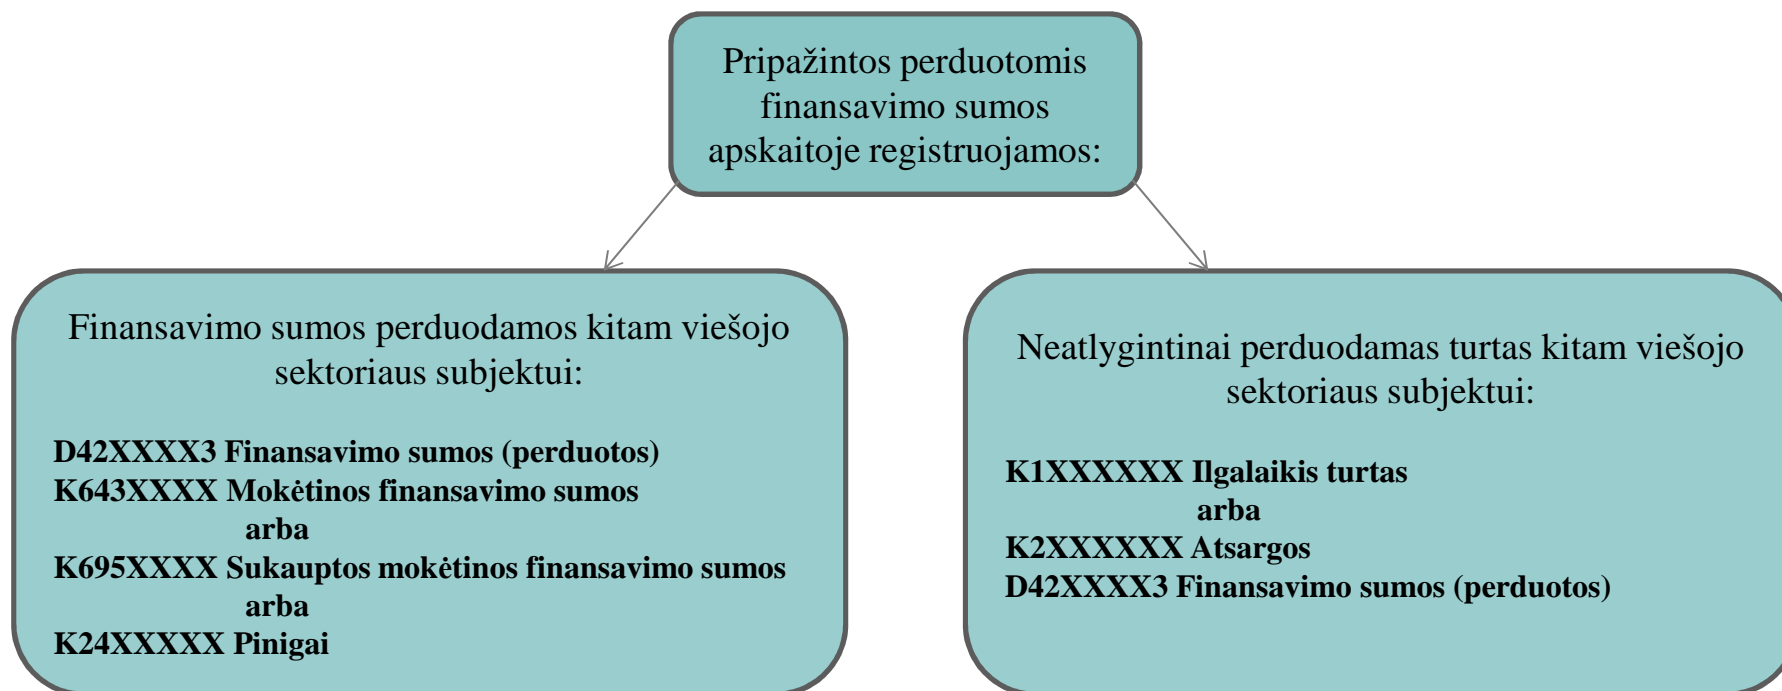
Pripažintos perduotomis finansavimo sumos apskaitoje registruojamos:

Finansavimo sumos perduodamos kitam viešojo sektoriaus subjektui:

**D42XXXX3 Finansavimo sumos (perduotos)**
**K643XXXX Mokėtinos finansavimo sumos**
**arba**
**K695XXXX Sukauptos mokėtinos finansavimo sumos**
**arba**
**K24XXXXX Pinigai**

Neatlygintinai perduodamas turtas kitam viešojo sektoriaus subjektui:

**K1XXXXXX Ilgalaikis turtas**
**arba**
**K2XXXXXX Atsargos**
**D42XXXX3 Finansavimo sumos (perduotos)**